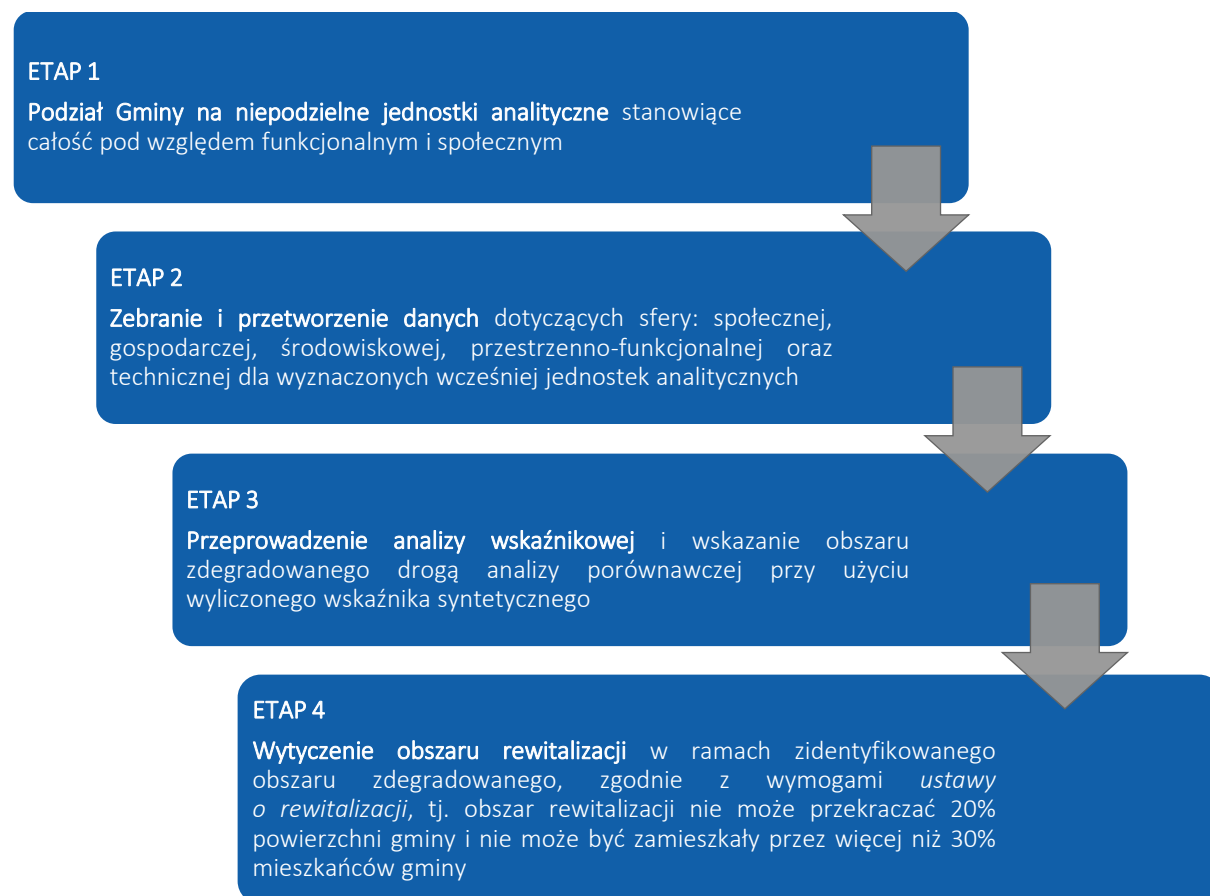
ETAP 1

Podział Gminy na niepodzielne jednostki analityczne stanowiące całość pod względem funkcjonalnym i społecznym

ETAP 2

Zebranie i przetworzenie danych dotyczących sfery: społecznej, gospodarczej, środowiskowej, przestrzenno-funkcjonalnej oraz technicznej dla wyznaczonych wcześniej jednostek analitycznych

ETAP 3

Przeprowadzenie analizy wskaźnikowej i wskazanie obszaru zdegradowanego drogą analizy porównawczej przy użyciu wyliczonego wskaźnika syntetycznego

ETAP 4

Wytyczenie obszaru rewitalizacji w ramach zidentyfikowanego obszaru zdegradowanego, zgodnie z wymogami ustawy o rewitalizacji, tj. obszar rewitalizacji nie może przekraczać 20% powierzchni gminy i nie może być zamieszkały przez więcej niż 30% mieszkańców gminy